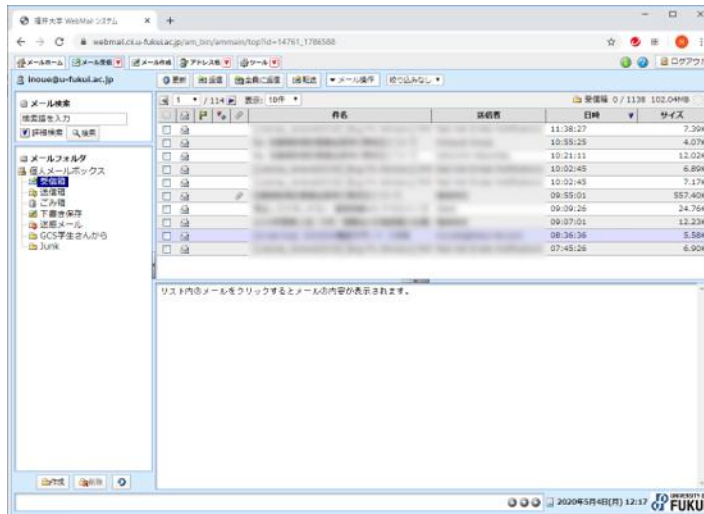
福井大学 WebMailシステム ×
webmail.ci.u-fukui.ac.jp/am_bin/ammain/top?id=14761_1786588
メールホーム メール受信 メール作成 アドレス帳 ツール
ログアウト
inoue@u-fukui.ac.jp
更新 返信 全員に返信 転送 メール操作 絞り込みなし
メール検索
検索語を入力
詳細検索 検索
1 / 114 表示: 10件
受信箱 0 / 1138 102.04MB
件名 差出人 日時 サイズ
メールフォルダ
個人メールボックス
受信箱
送信箱
ごみ箱
下書き保存
送信メール
GCS学生さんから
Junk

| 日時 | サイズ |
|---|---|
| 11:38:27 | 7.39k |
| 10:55:25 | 4.07k |
| 10:21:11 | 12.02k |
| 10:02:45 | 6.89k |
| 10:02:45 | 7.17k |
| 09:55:01 | 557.40k |
| 09:09:26 | 24.76k |
| 09:07:01 | 12.23k |
| 08:36:36 | 5.58k |
| 07:45:26 | 6.90k |

リスト内のメールをクリックするとメールの内容が表示されます。
作成 削除
2020年5月4日(月) 12:17
FUKUI